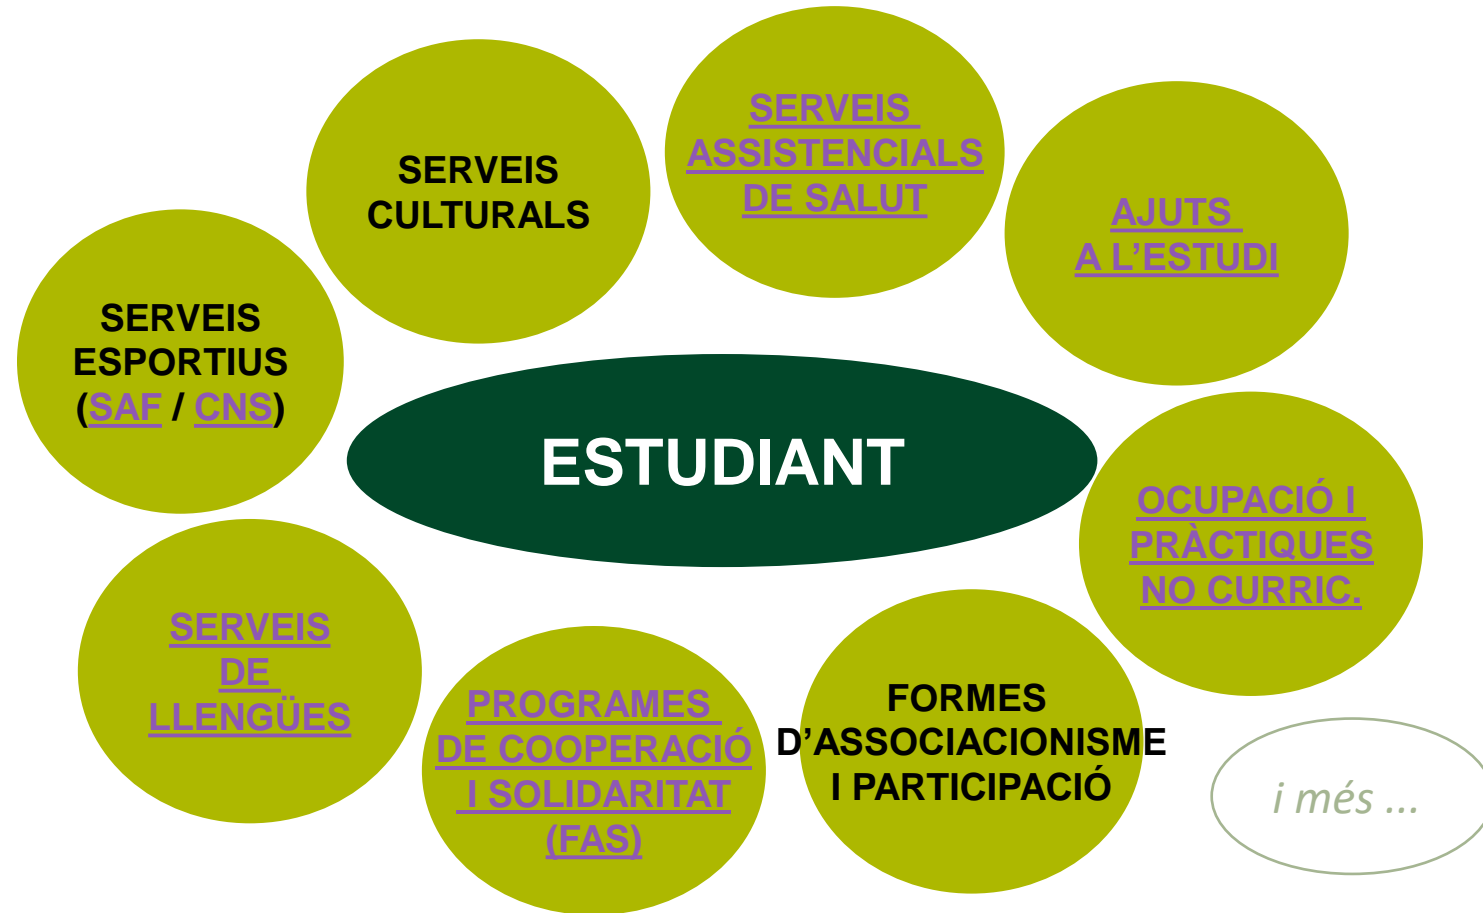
ESTUDIANT

SERVEIS CULTURALS

SERVEIS ASSISTENCIALS DE SALUT

AJUTS A L'ESTUDI

SERVEIS ESPORTIUS (SAF / CNS)

OCUPACIÓ I PRÀCTIQUES NO CURRIC.

SERVEIS DE LLENGÜES

PROGRAMES DE COOPERACIÓ I SOLIDARITAT (FAS)

FORMES D'ASSOCIACIONISME I PARTICIPACIÓ

i més ...